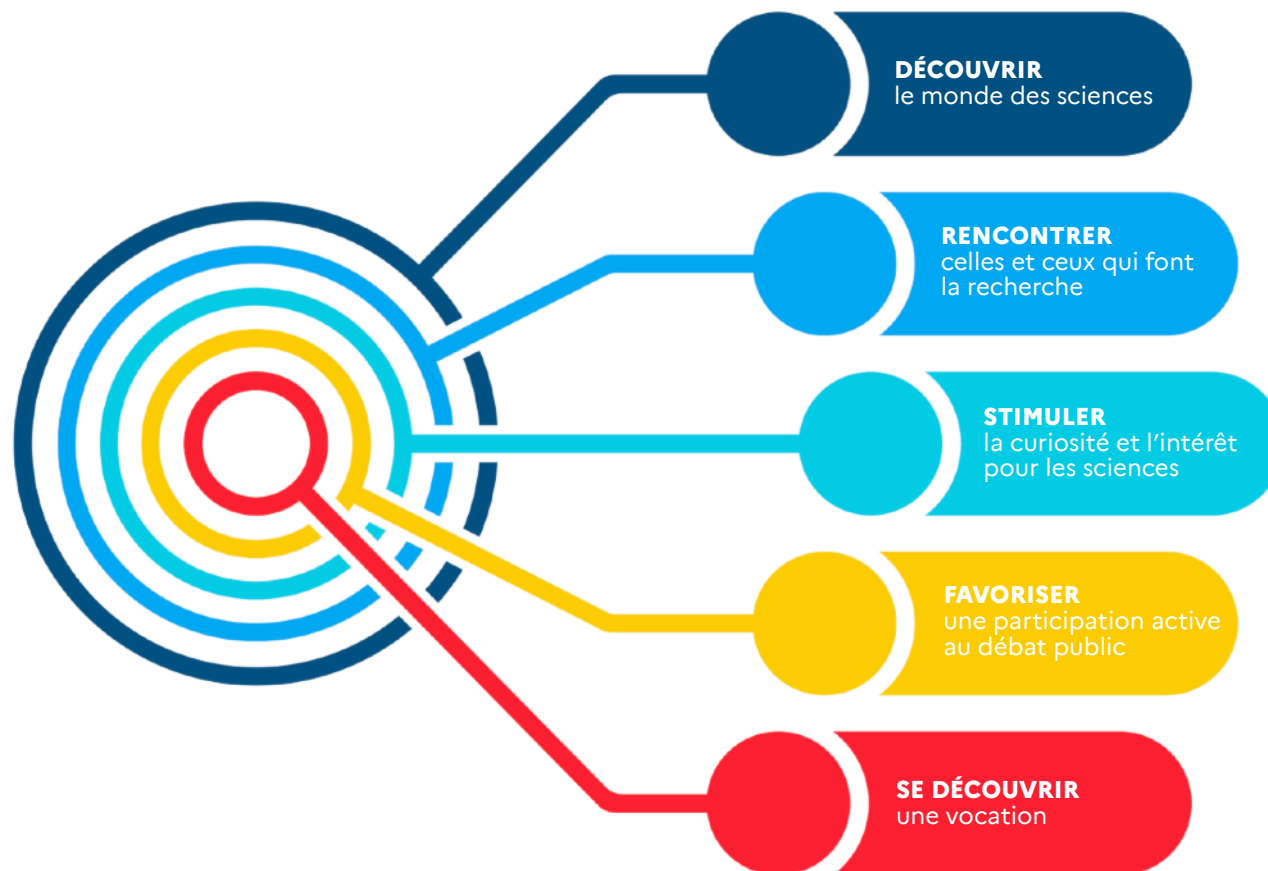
DÉCOUVRIR
le monde des sciences

RENCONTRER
celles et ceux qui font la recherche

STIMULER
la curiosité et l'intérêt pour les sciences

FAVORISER
une participation active au débat public

SE DÉCOUVRIR
une vocation